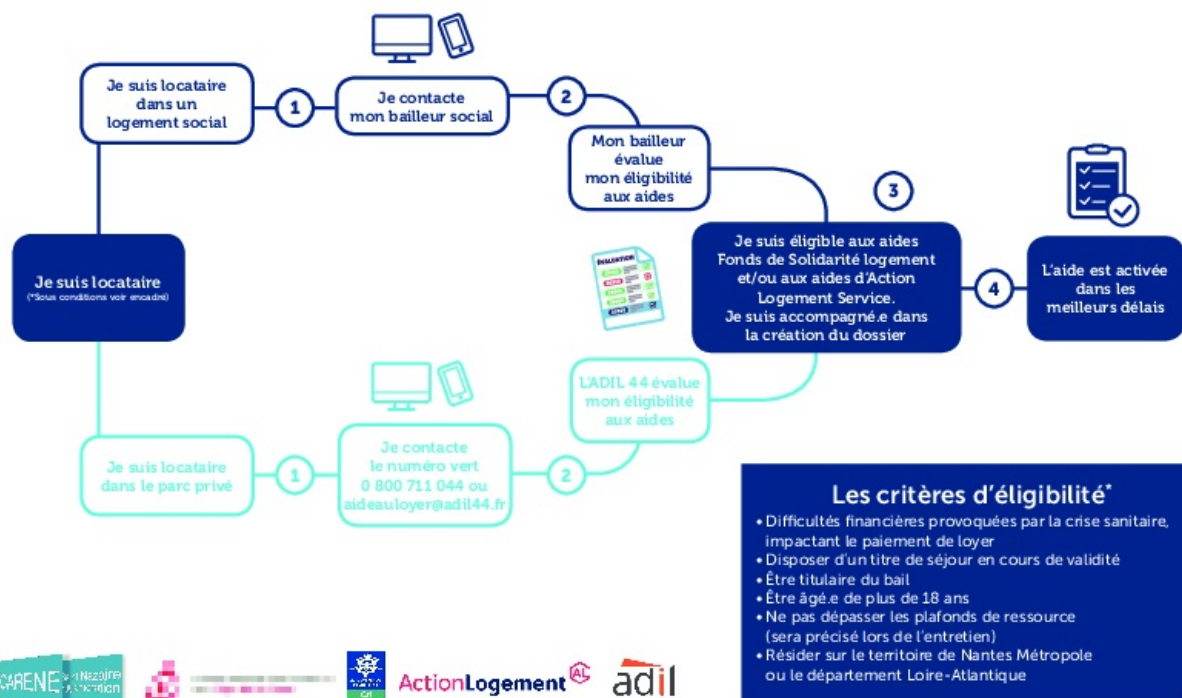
Je suis locataire dans un logement social

1

Je contacte mon bailleur social

2

Mon bailleur évalue mon éligibilité aux aides

3

Je suis locataire
(*Sous conditions voir encadré)

Je suis éligible aux aides Fonds de Solidarité logement et/ou aux aides d'Action Logement Service.
Je suis accompagné.e dans la création du dossier

4

L'aide est activée dans les meilleurs délais

L'ADIL 44 évalue mon éligibilité aux aides

Je suis locataire dans le parc privé

1

Je contacte le numéro vert 0 800 711 044 ou aideauloyer@adil44.fr

2

Les critères d'éligibilité*
• Difficultés financières provoquées par la crise sanitaire, impactant le paiement de loyer
• Disposer d'un titre de séjour en cours de validité
• Être titulaire du bail
• Être âgé.e de plus de 18 ans
• Ne pas dépasser les plafonds de ressource (sera précisé lors de l'entretien)
• Résider sur le territoire de Nantes Métropole ou le département Loire-Atlantique

CARENE Saint-Nazaire agglomération

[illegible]

ActionLogement AL

adil